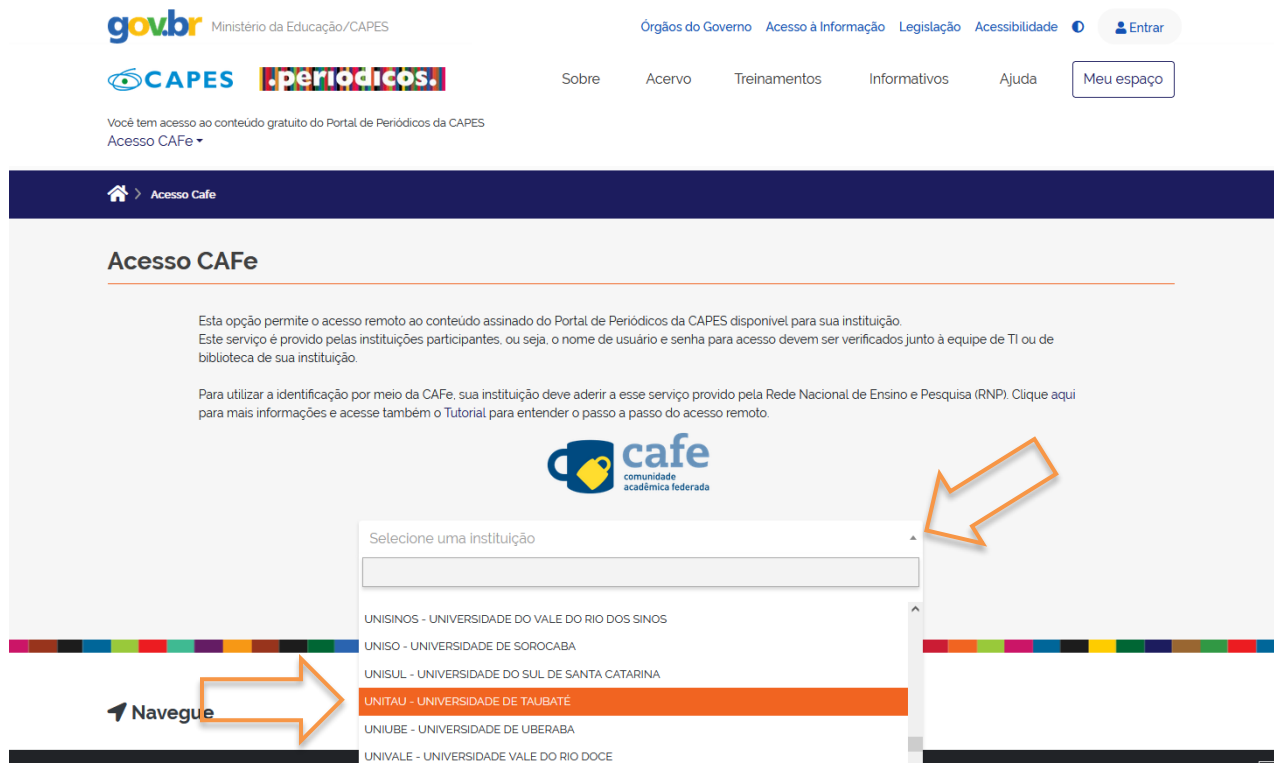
gov.br Ministério da Educação/CAPES

Órgãos do Governo Acesso à Informação Legislação Acessibilidade Entrar

CAPES .periodicos.

Sobre Acervo Treinamentos Informativos Ajuda Meu espaço

Você tem acesso ao conteúdo gratuito do Portal de Periódicos da CAPES
Acesso CAFe

> Acesso Cafe

Acesso CAFe

Esta opção permite o acesso remoto ao conteúdo assinado do Portal de Periódicos da CAPES disponível para sua instituição.
Este serviço é provido pelas instituições participantes, ou seja, o nome de usuário e senha para acesso devem ser verificados junto à equipe de TI ou de biblioteca de sua instituição.

Para utilizar a identificação por meio da CAFe, sua instituição deve aderir a esse serviço provido pela Rede Nacional de Ensino e Pesquisa (RNP). Clique aqui para mais informações e acesse também o Tutorial para entender o passo a passo do acesso remoto.

cafe
comunidade acadêmica federada

Selecione uma instituição

UNISINOS - UNIVERSIDADE DO VALE DO RIO DOS SINOS
UNISO - UNIVERSIDADE DE SOROCABA
UNISUL - UNIVERSIDADE DO SUL DE SANTA CATARINA
UNITAU - UNIVERSIDADE DE TAUBATÉ
UNIUBE - UNIVERSIDADE DE UBERABA
UNIVALE - UNIVERSIDADE VALE DO RIO DOCE

Navegue